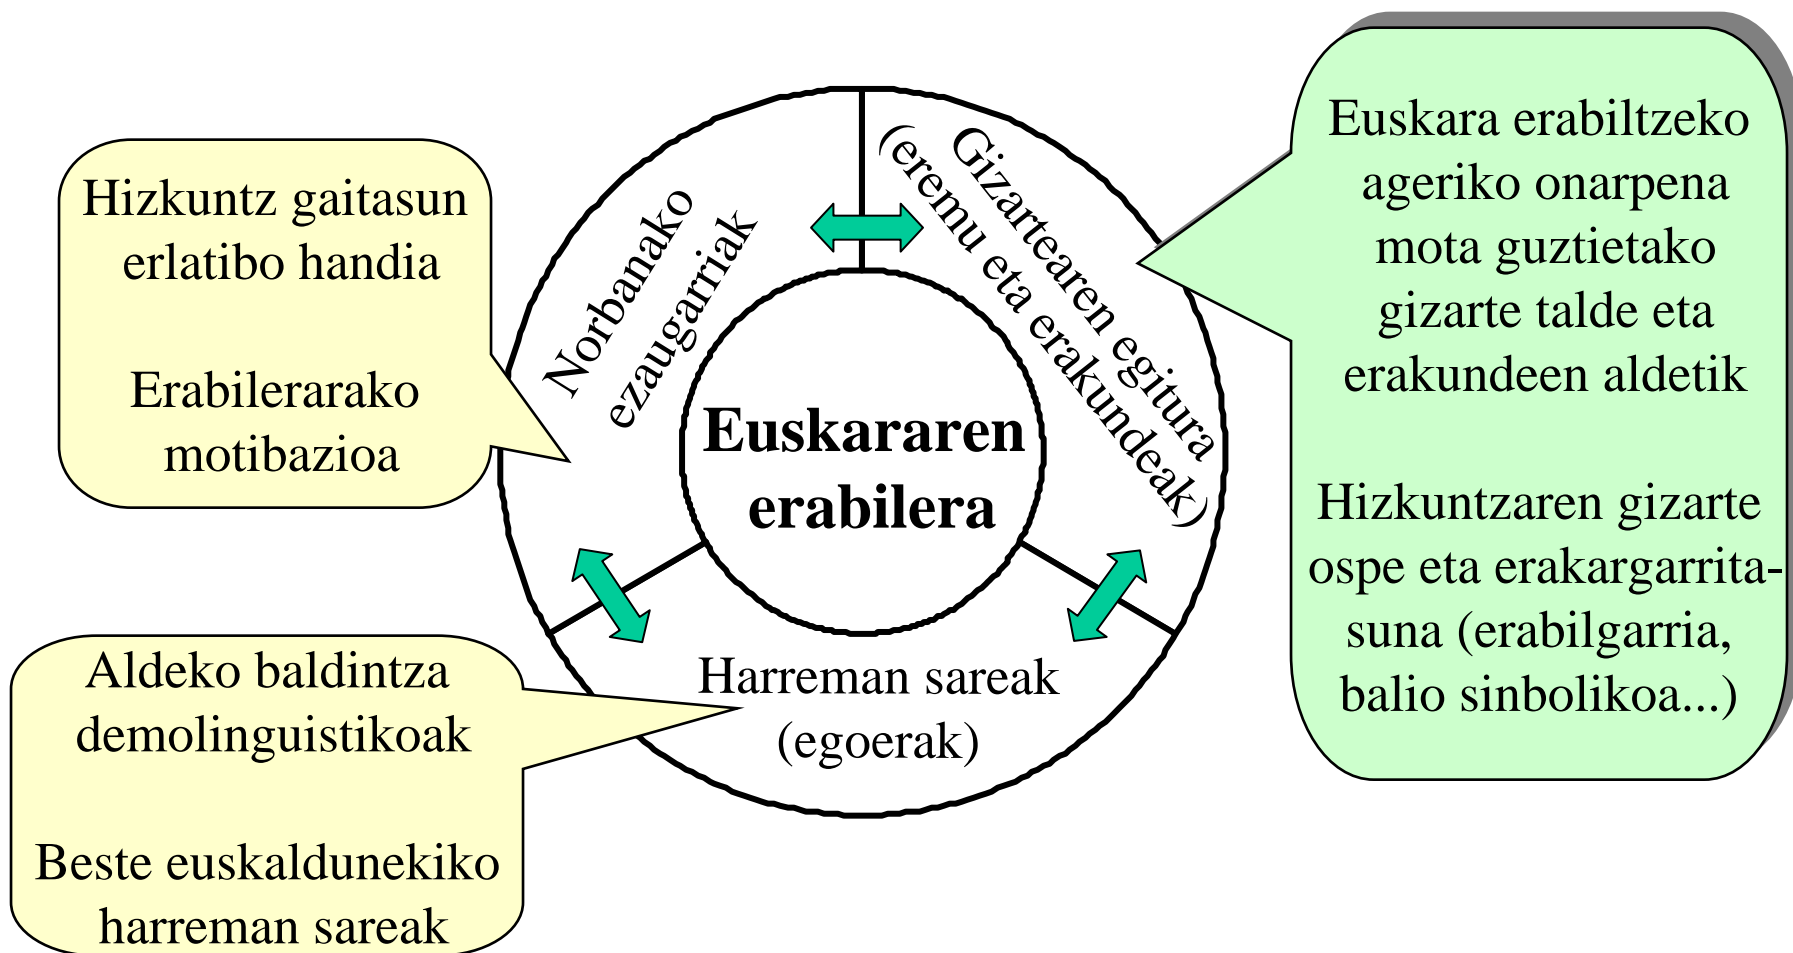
Hizkuntz gaitasun erlatibo handia

Erabilerarako motibazioa

Norbanako ezaugarriak

Gizartearen egitura (eremu eta erakundeak)

Euskararen erabilera

Harreman sareak (egoerak)

Euskara erabiltzeko ageriko onarpena mota guztietako gizarte talde eta erakundeen aldetik

Hizkuntzaren gizarte ospe eta erakargarritasuna (erabilgarria, balio sinbolikoa...)

Aldeko baldintza demolinguistikoak

Beste euskaldunekiko harreman sareak